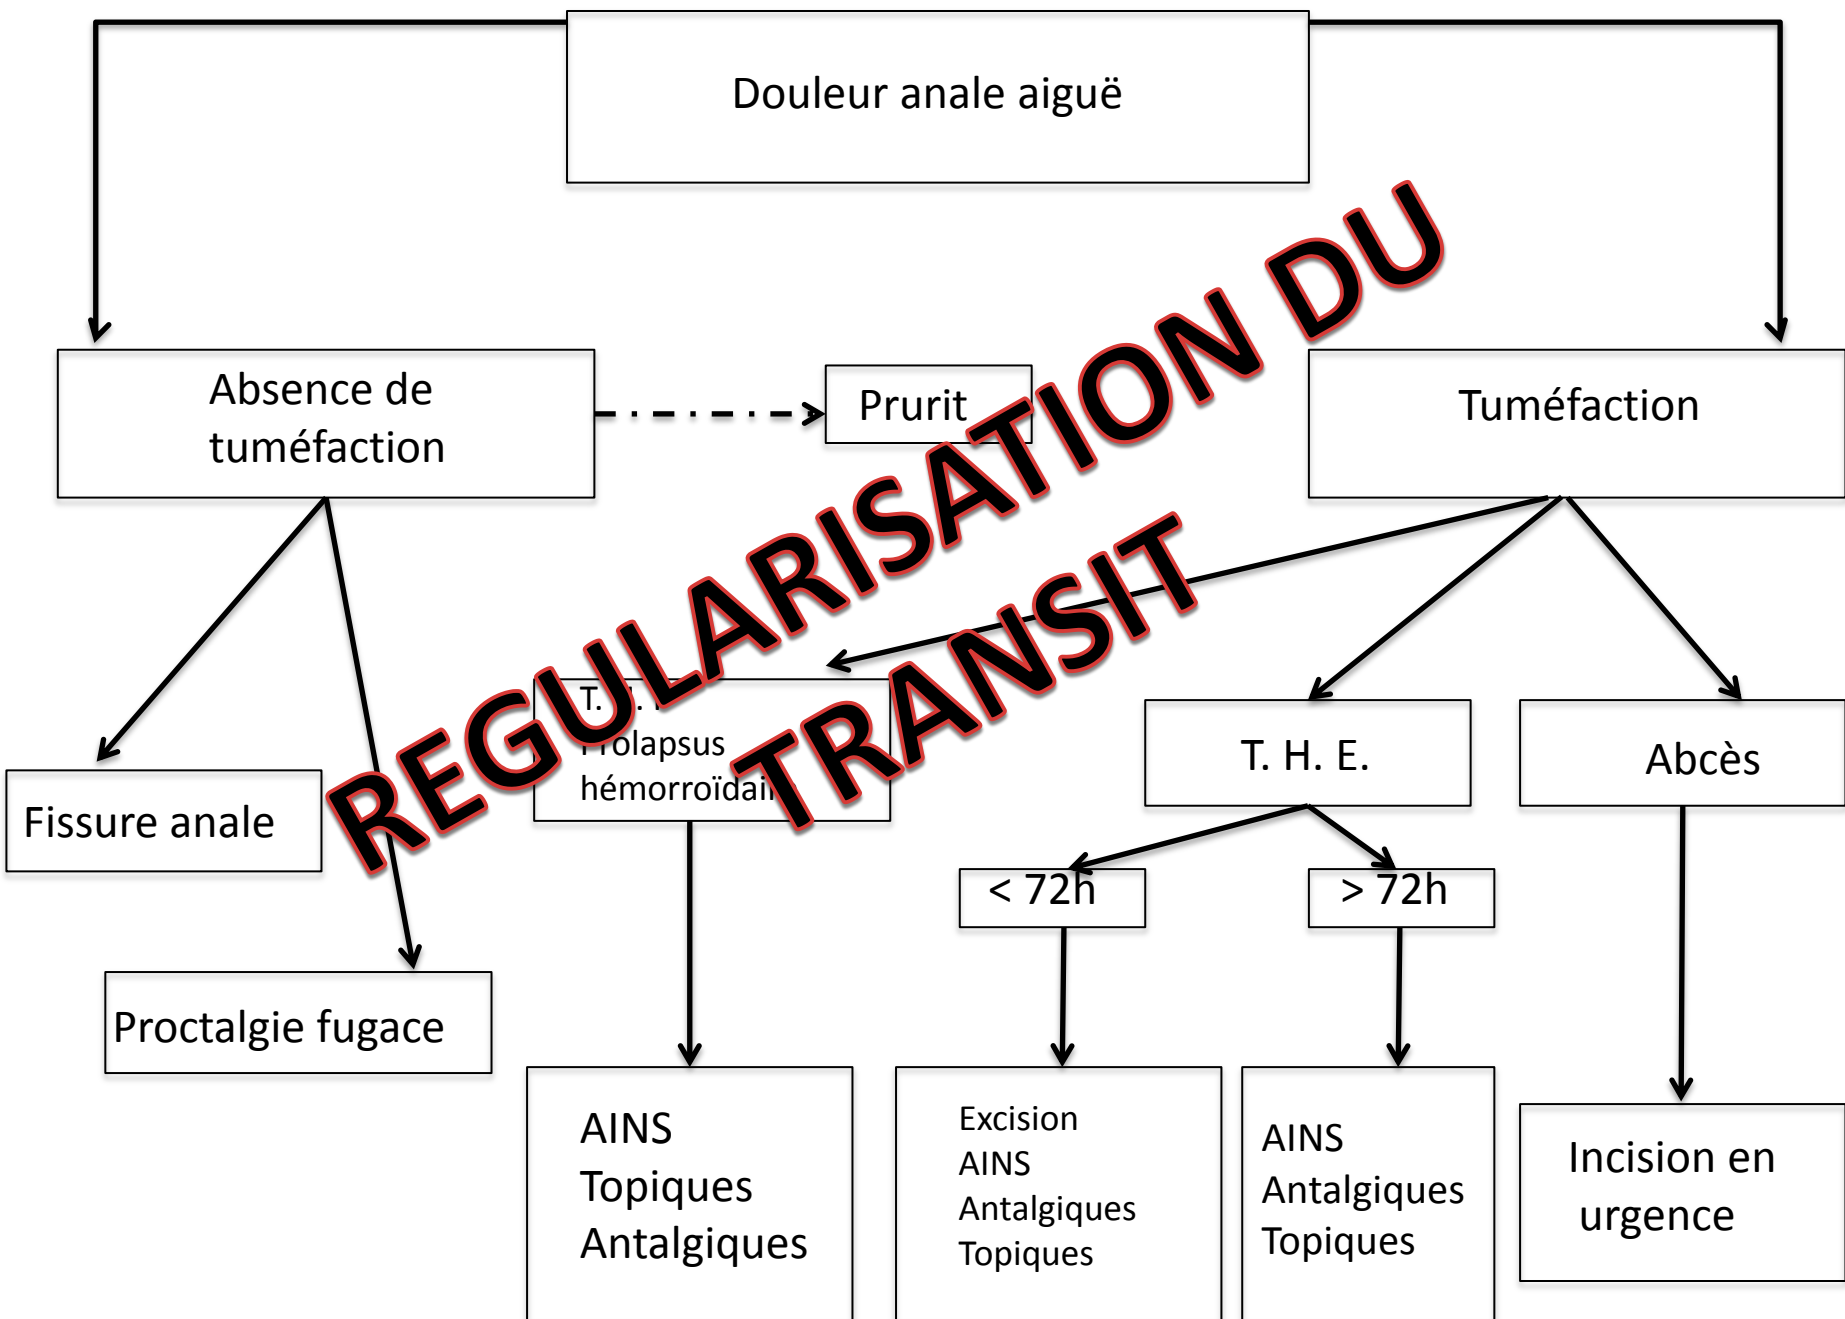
Douleur anale aiguë

Absence de tuméfaction

Prurit

Tuméfaction

REGULARISATION DU TRANSIT

Fissure anale

Proctalgie fugace

T. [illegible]
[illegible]rolapsus
hémorroïdai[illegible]

T. H. E.

Abcès

< 72h

> 72h

AINS
Topiques
Antalgiques

Excision
AINS
Antalgiques
Topiques

AINS
Antalgiques
Topiques

Incision en urgence